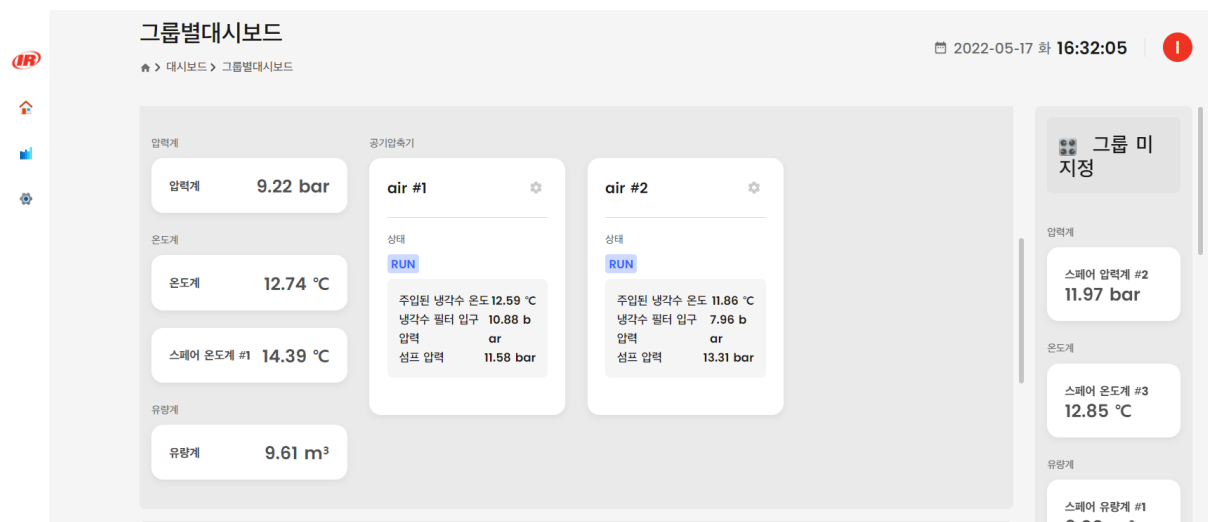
IR

그룹별대시보드

대시보드 > 그룹별대시보드

2022-05-17 화 16:32:05

I

압력계

압력계 9.22 bar

온도계

온도계 12.74 ℃

스페어 온도계 #1 14.39 ℃

유량계

유량계 9.61 m³

공기압축기

air #1

상태

RUN

주입된 냉각수 온도 12.59 ℃
냉각수 필터 입구 압력 10.88 bar
섬프 압력 11.58 bar

air #2

상태

RUN

주입된 냉각수 온도 11.86 ℃
냉각수 필터 입구 압력 7.96 bar
섬프 압력 13.31 bar

그룹 미지정

압력계

스페어 압력계 #2
11.97 bar

온도계

스페어 온도계 #3
12.85 ℃

유량계

스페어 유량계 #1
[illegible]